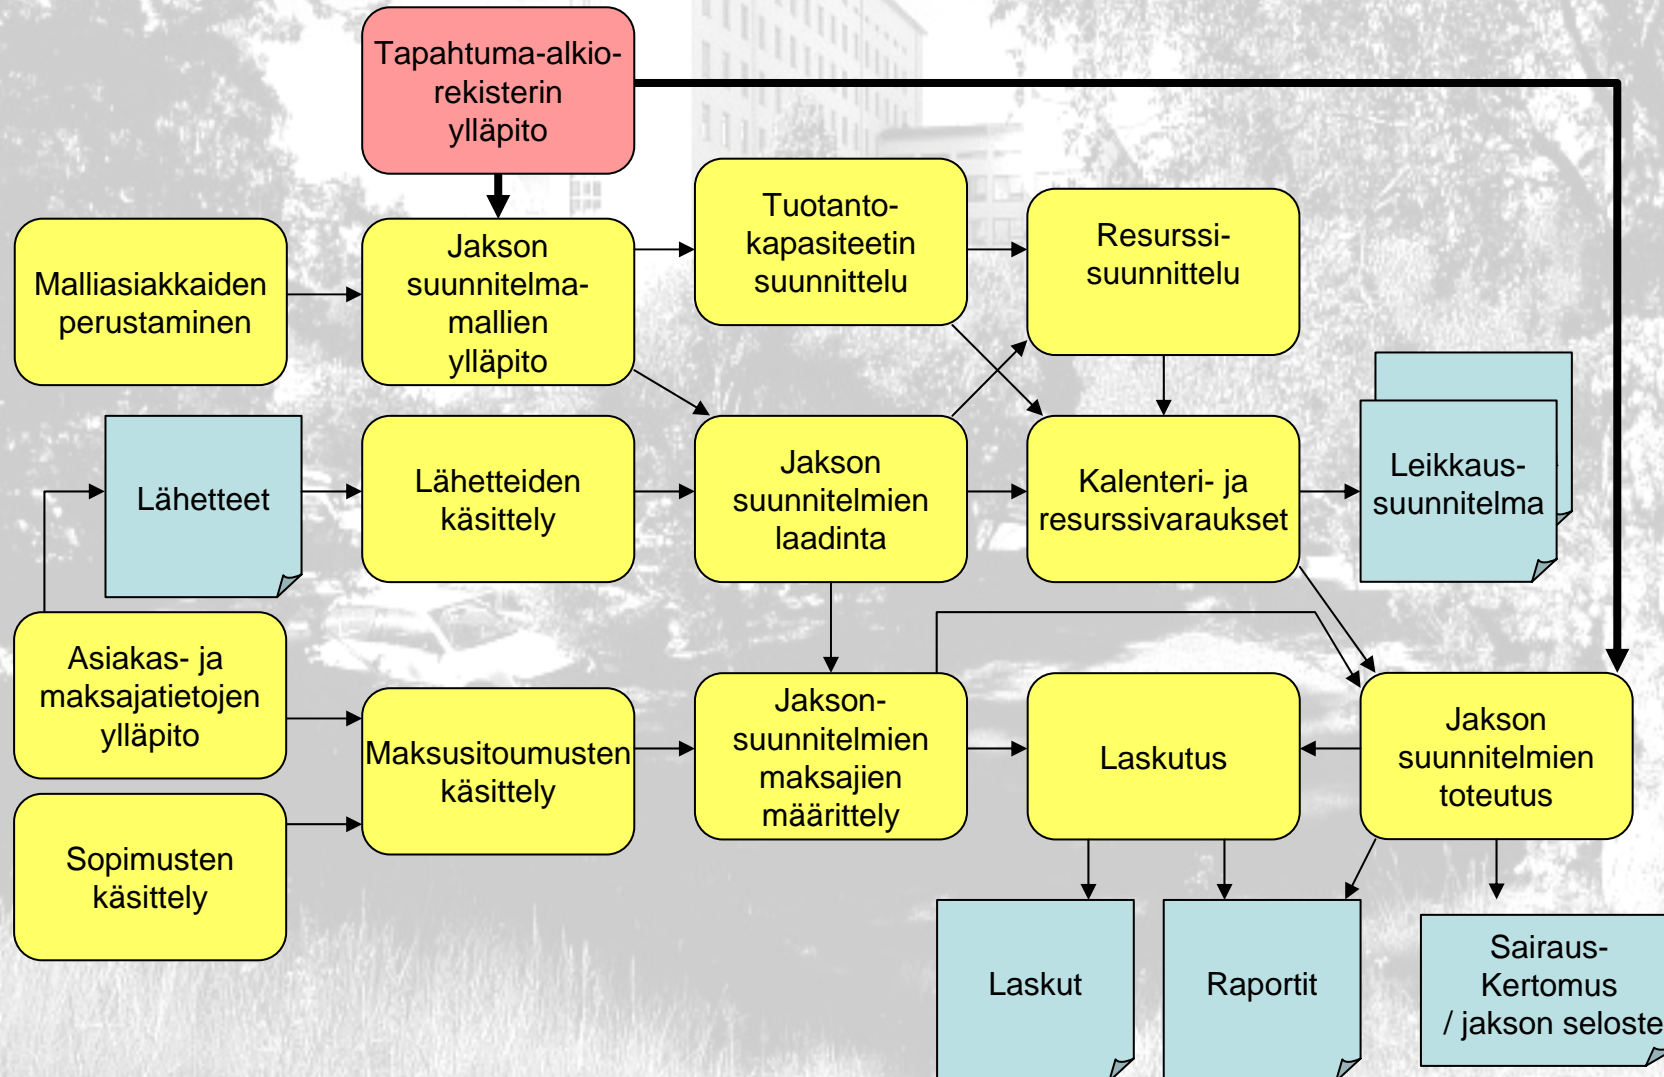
Tapahtuma-alkio-rekisterin ylläpito

Malliasiakkaiden perustaminen

Jakson suunnitelma-mallien ylläpito

Tuotanto-kapasiteetin suunnittelu

Resurssi-suunnittelu

Lähetteet

Lähetteiden käsittely

Jakson suunnitelmien laadinta

Kalenteri- ja resurssivaraukset

Leikkaus-suunnitelma

Asiakas- ja maksajatietojen ylläpito

Maksusitoumusten käsittely

Jakson-suunnitelmien maksajien määrittely

Laskutus

Jakson suunnitelmien toteutus

Sopimusten käsittely

Laskut

Raportit

Sairaus-Kertomus / jakson seloste